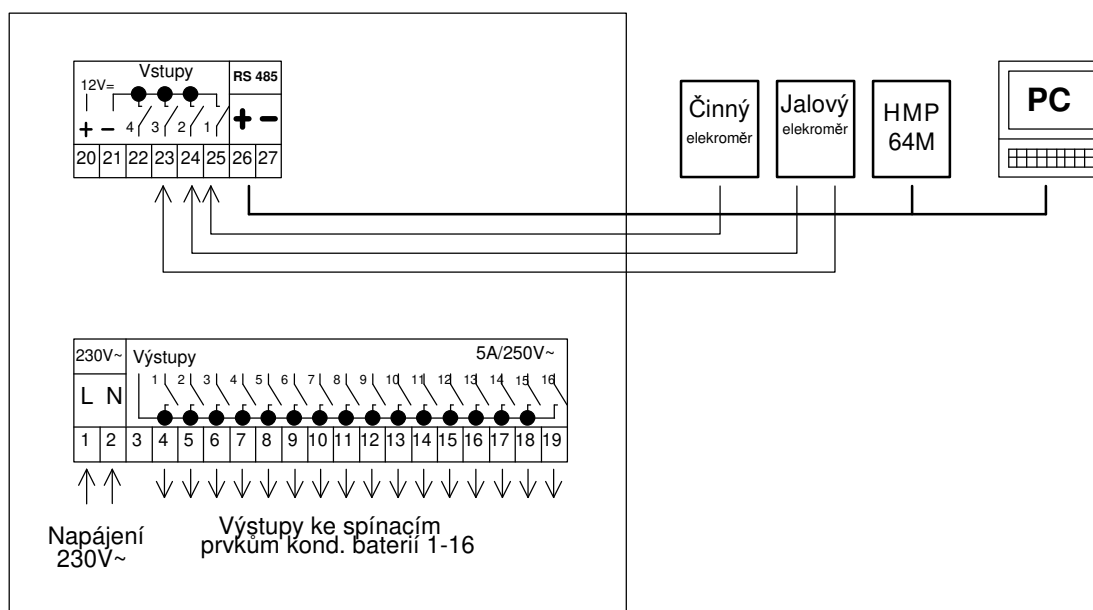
12V=
Vstupy
RS 485
+ −
4 3 2 1
+ −
| 20 | 21 | 22 | 23 | 24 | 25 | 26 | 27 |
|---|---|---|---|---|---|---|---|

Činný elekroměr

Jalový elekroměr

HMP 64M

PC

230V~
Výstupy
5A/250V~
L N
1 2 3 4 5 6 7 8 9 10 11 12 13 14 15 16

| 1 | 2 | 3 | 4 | 5 | 6 | 7 | 8 | 9 | 10 | 11 | 12 | 13 | 14 | 15 | 16 | 17 | 18 | 19 |
|---|---|---|---|---|---|---|---|---|---|---|---|---|---|---|---|---|---|---|

Napájení 230V~

Výstupy ke spínacím prvkům kond. baterií 1-16